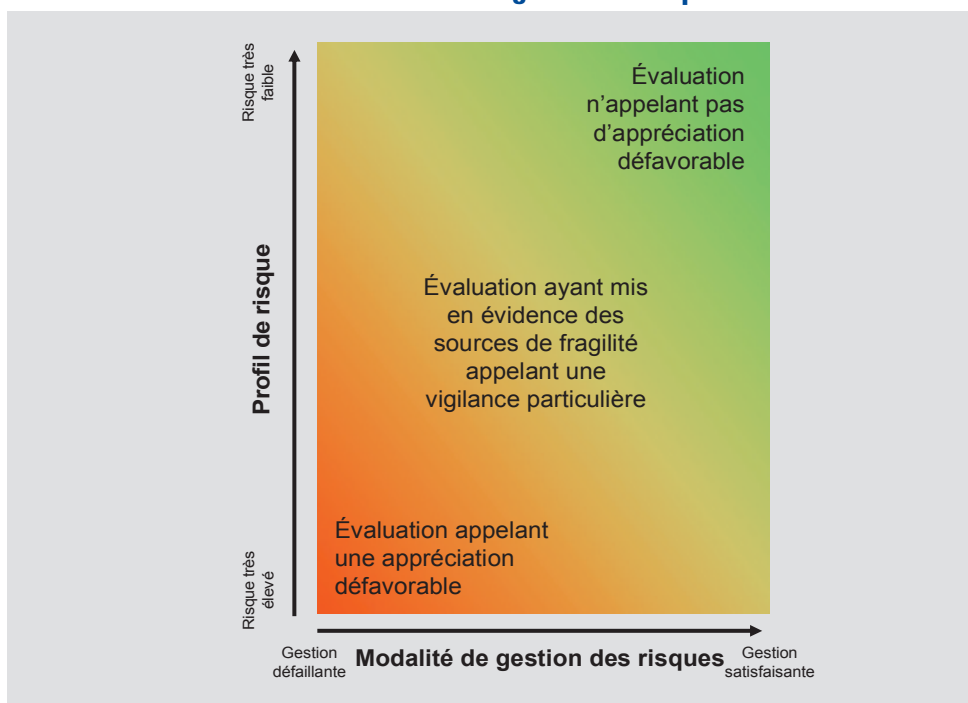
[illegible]

Risque très faible

Profil de risque

Risque très élevé

Évaluation n'appelant pas d'appréciation défavorable

Évaluation ayant mis en évidence des sources de fragilité appelant une vigilance particulière

Évaluation appelant une appréciation défavorable

Gestion défaillante

Modalité de gestion des risques

Gestion satisfaisante